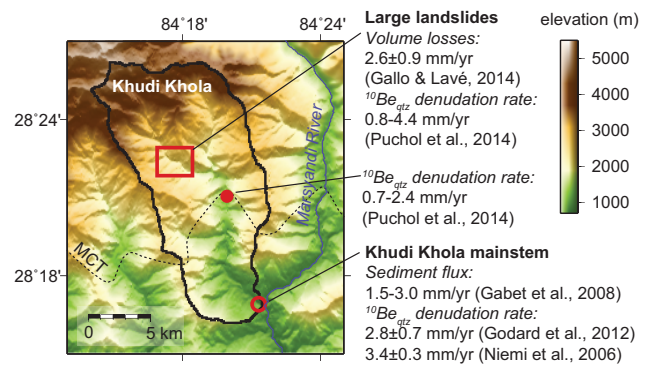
84°18'
84°24'
28°24'
28°18'
Khudi Khola
Marsyandi River
MCT
0
5 km

Large landslides
Volume losses:
2.6±0.9 mm/yr
(Gallo & Lavé, 2014)
$^{10}Be_{qtz}$ denudation rate:
0.8-4.4 mm/yr
(Puchol et al., 2014)

$^{10}Be_{qtz}$ denudation rate:
0.7-2.4 mm/yr
(Puchol et al., 2014)

Khudi Khola mainstem
Sediment flux:
1.5-3.0 mm/yr (Gabet et al., 2008)
$^{10}Be_{qtz}$ denudation rate:
2.8±0.7 mm/yr (Godard et al., 2012)
3.4±0.3 mm/yr (Niemi et al., 2006)

elevation (m)
5000
4000
3000
2000
1000